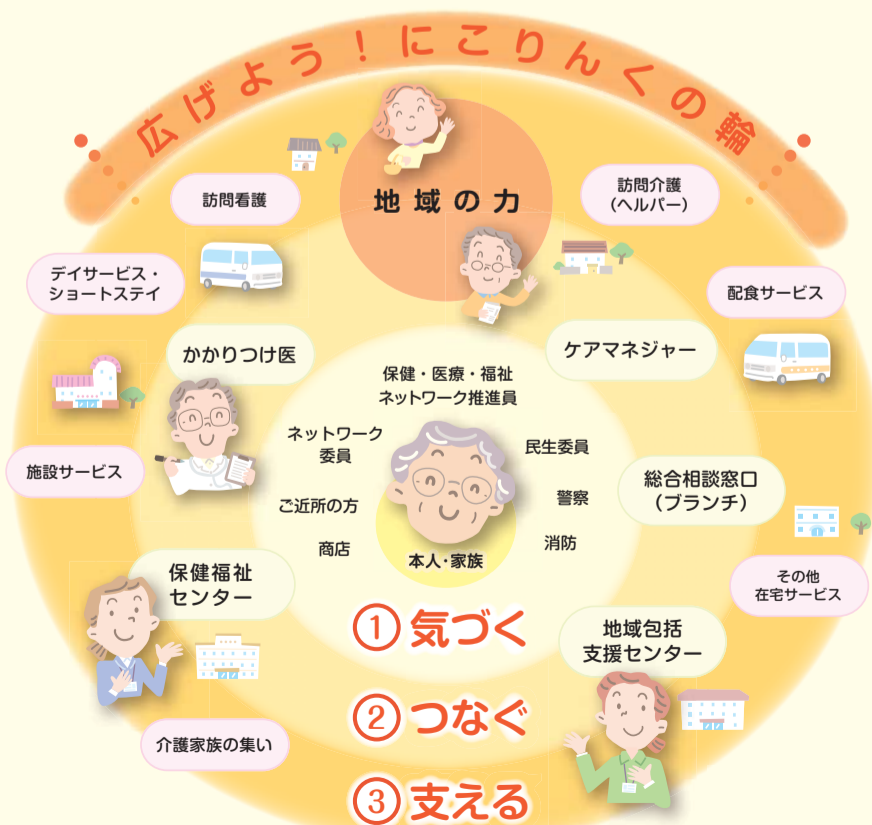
広げよう！にこりんくの輪

地域の力

訪問看護

訪問介護
(ヘルパー)

デイサービス・
ショートステイ

配食サービス

かかりつけ医

ケアマネジャー

保健・医療・福祉
ネットワーク推進員

ネットワーク
委員

民生委員

施設サービス

総合相談窓口
(ブランチ)

ご近所の方

警察

商店

消防

本人・家族

保健福祉
センター

その他
在宅サービス

① 気づく

地域包括
支援センター

② つなぐ

介護家族の集い

③ 支える